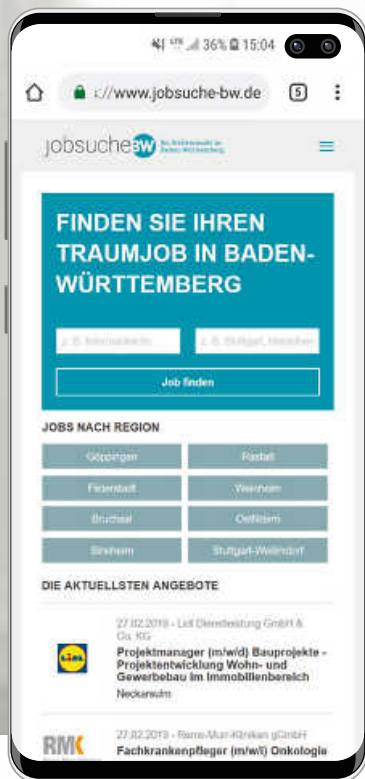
36% 15:04

:///www.jobsuche-bw.de 5

jobsuche BW Ihr Stellenmarkt in Baden-Württemberg

FINDEN SIE IHREN TRAUMJOB IN BADEN-WÜRTTEMBERG

z. B. Informatiker/in
z. B. Stuttgart, Mannheim

Job finden

JOBS NACH REGION

| Göppingen | Rastatt |
|---|---|
| Freudenstadt | Weinheim |
| Bruchsal | Ostfildern |
| Sinsheim | Stuttgart-Weilimdorf |

DIE AKTUELLSTEN ANGEBOTE

27.02.2019 - Lidl Dienstleistung GmbH & Co. KG
Projektmanager (m/w/d) Bauprojekte - Projektentwicklung Wohn- und Gewerbebau im Immobilienbereich
Neckarsulm

27.02.2019 - Rems-Murr-Kliniken gGmbH
Fachkrankenpfleger (m/w/i) Onkologie

RMK